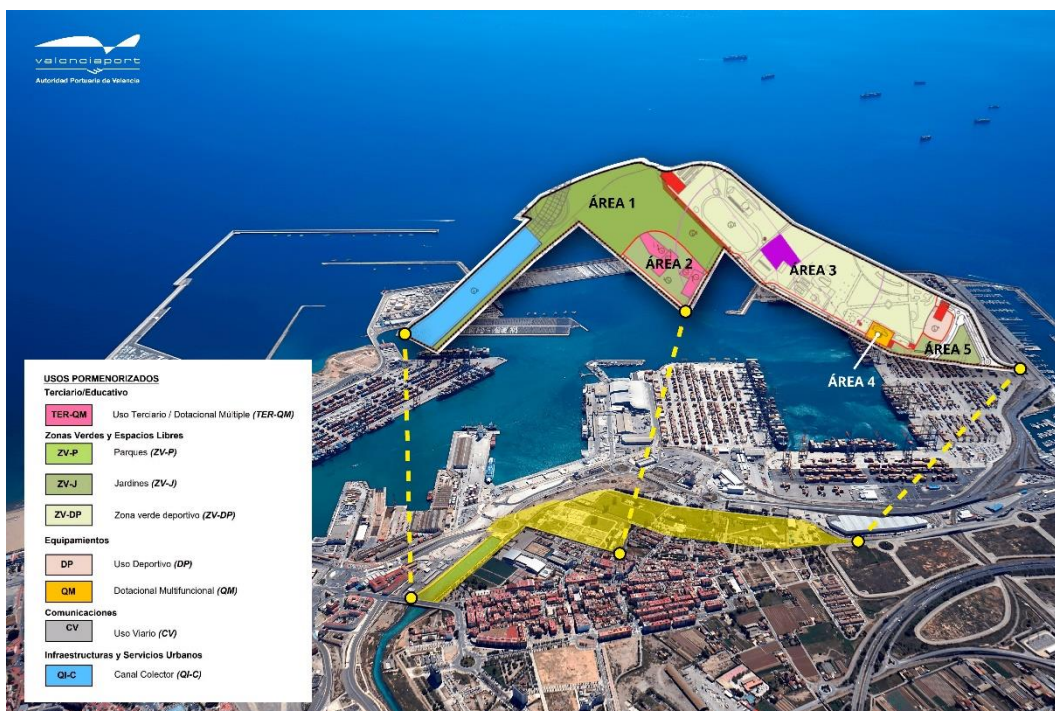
valenciaport
Autoridad Portuaria de Valencia

ÁREA 1
ÁREA 2
ÁREA 3
ÁREA 4
ÁREA 5

USOS PORMENORIZADOS
Terciario/Educativo
TER-QM Uso Terciario / Dotacional Múltiple (TER-QM)
Zonas Verdes y Espacios Libres
ZV-P Parques (ZV-P)
ZV-J Jardines (ZV-J)
ZV-DP Zona verde deportivo (ZV-DP)
Equipamientos
DP Uso Deportivo (DP)
QM Dotacional Multifuncional (QM)
Comunicaciones
CV Uso Viario (CV)
Infraestructuras y Servicios Urbanos
QI-C Canal Colector (QI-C)